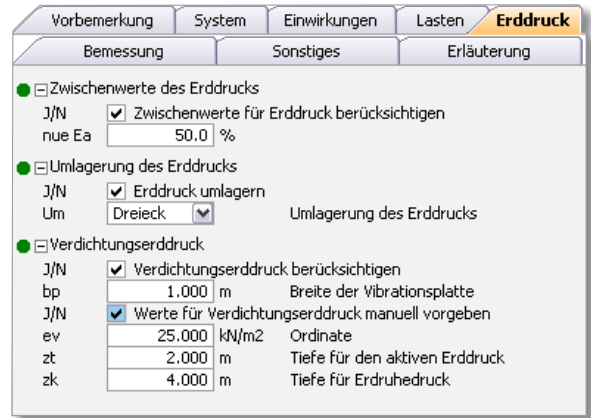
Vorbemerkung | System | Einwirkungen | Lasten | Erddruck

Bemessung | Sonstiges | Erläuterung

Zwischenwerte des Erddrucks
J/N Zwischenwerte für Erddruck berücksichtigen
nue Ea 50.0 %

Umlagerung des Erddrucks
J/N Erddruck umlagern
Um Dreieck Umlagerung des Erddrucks

Verdichtungserddruck
J/N Verdichtungserddruck berücksichtigen
bp 1.000 m Breite der Vibrationsplatte
J/N Werte für Verdichtungserddruck manuell vorgeben
ev 25.000 kN/m2 Ordinate
zt 2.000 m Tiefe für den aktiven Erddruck
zk 4.000 m Tiefe für Erdruhedruck